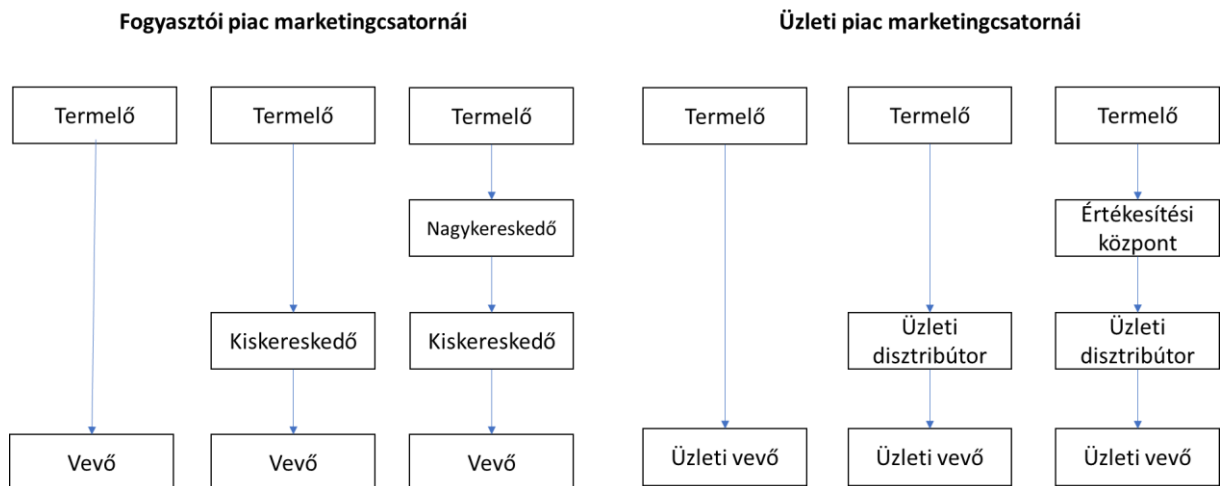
Fogyasztói piac marketingcsatornái

Termelő

Vevő

Termelő

Kiskereskedő

Vevő

Termelő

Nagykereskedő

Kiskereskedő

Vevő

Üzleti piac marketingcsatornái

Termelő

Üzleti vevő

Termelő

Üzleti disztribútor

Üzleti vevő

Termelő

Értékesítési központ

Üzleti disztribútor

Üzleti vevő